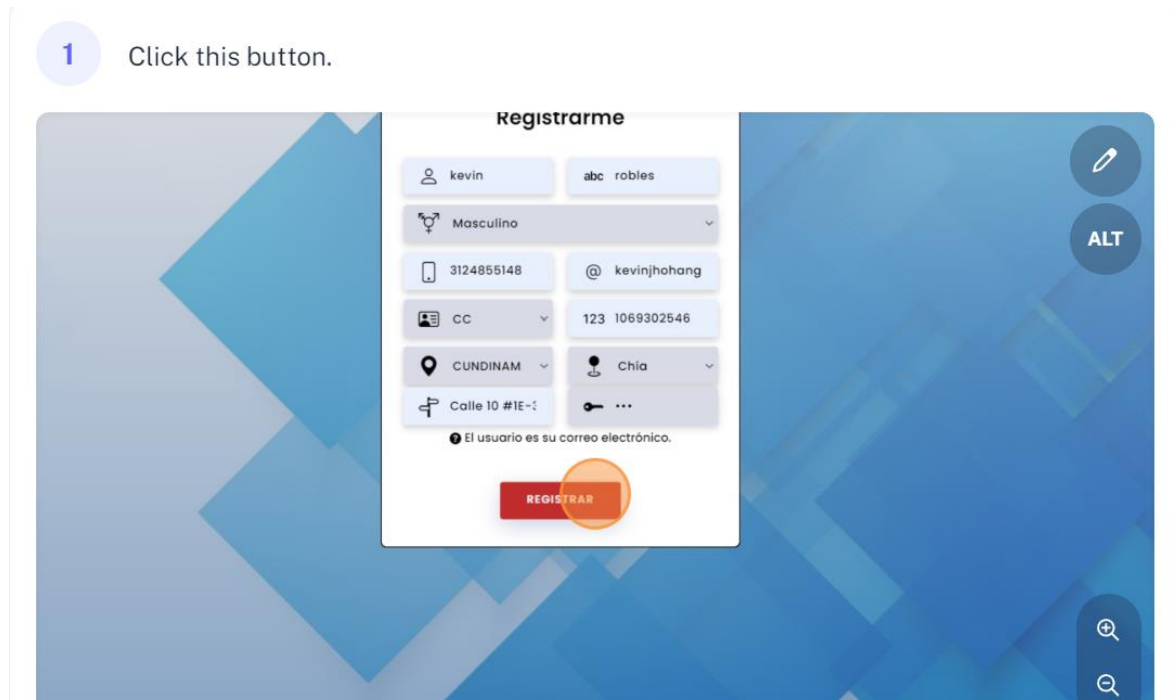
1 Click this button.

Registrarme

kevin

abc robles

Masculino

3124855148

@ kevinjhohang

CC

123 1069302546

CUNDINAM

Chia

Calle 10 #1E-:

•••

El usuario es su correo electrónico.

REGISTRAR

ALT